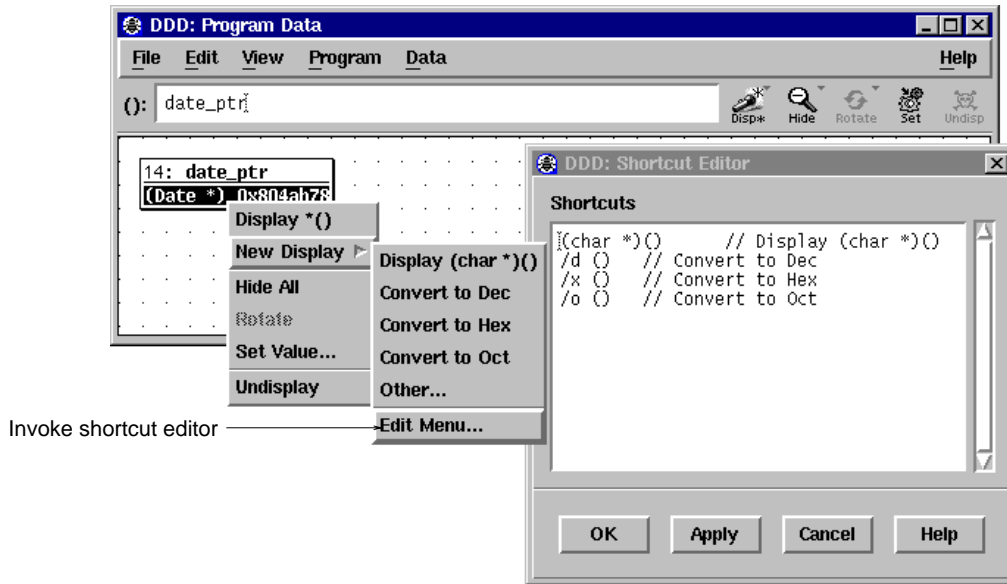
DDD: Program Data

File Edit View Program Data Help

(): date_ptr

Disp* Hide Rotate Set Undisp

14: date_ptr
(Date *) 0x804ab78

Display *()
New Display
Hide All
Rotate
Set Value...
Undisplay

Display (char *)()
Convert to Dec
Convert to Hex
Convert to Oct
Other...
Edit Menu...

Invoke shortcut editor

DDD: Shortcut Editor

Shortcuts

(char *)() // Display (char *)()
/d () // Convert to Dec
/x () // Convert to Hex
/o () // Convert to Oct

OK Apply Cancel Help